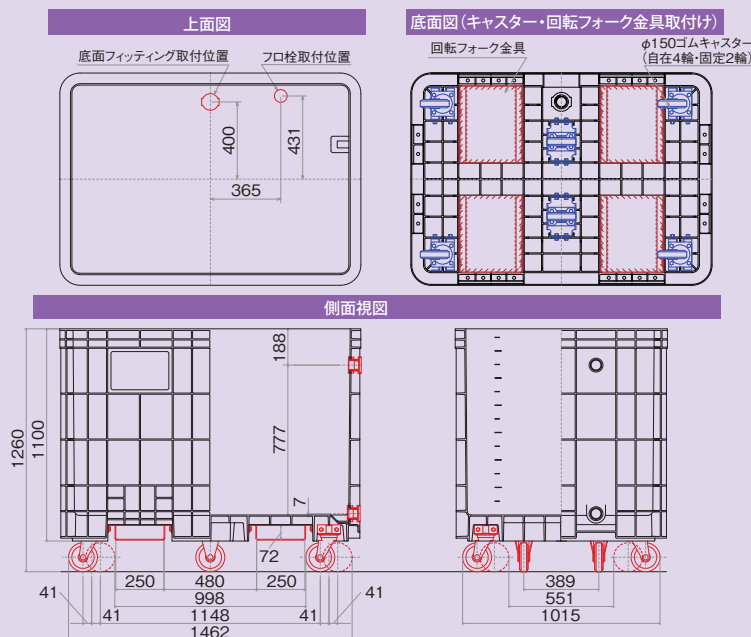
上面図

底面フィッティング取付位置

フロ栓取付位置

400

431

365

底面図(キャスター・回転フォーク金具取付け)

回転フォーク金具

φ150ゴムキャスター
(自在4輪・固定2輪)

側面視図

1260

1100

188

777

7

72

250

480

250

998

1148

1462

41

41

41

41

389

551

1015